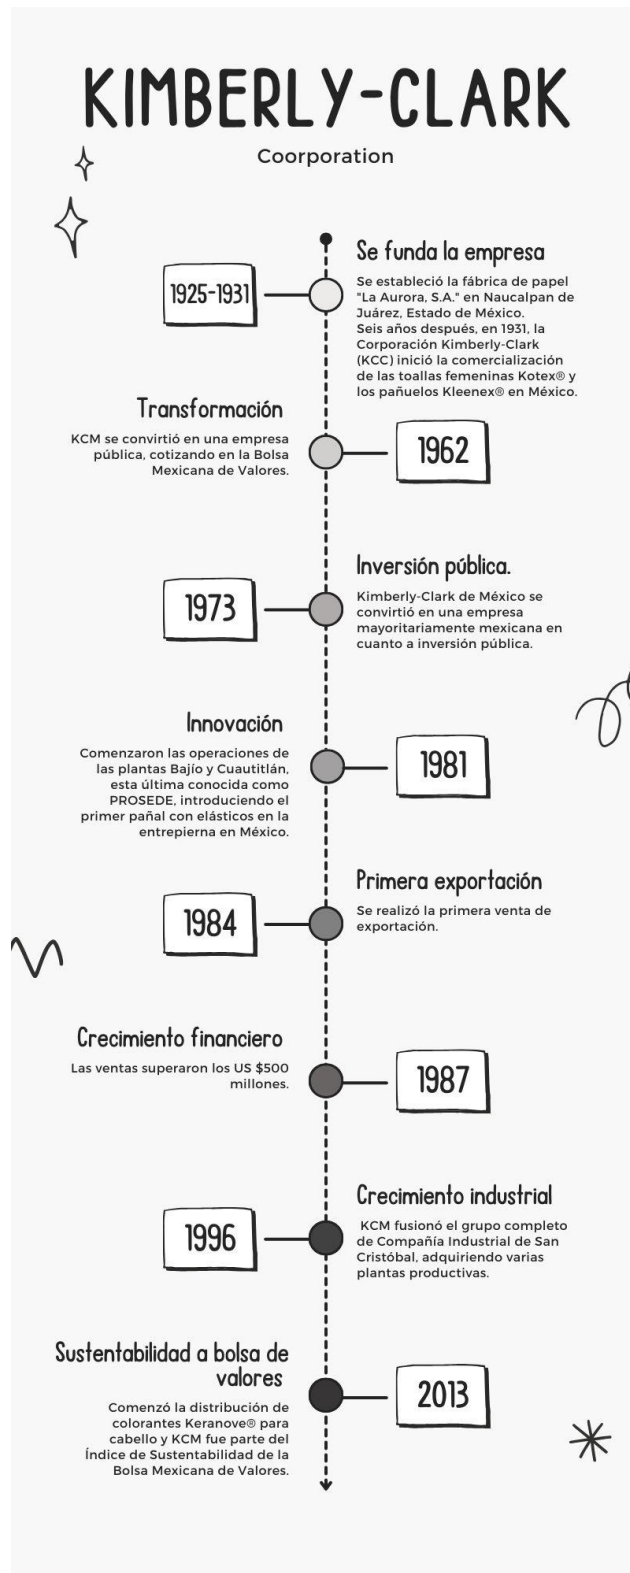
KIMBERLY-CLARK

Coorporation

1925-1931

Se funda la empresa

Se estableció la fábrica de papel "La Aurora, S.A." en Naucalpan de Juárez, Estado de México.
Seis años después, en 1931, la Corporación Kimberly-Clark (KCC) inició la comercialización de las toallas femeninas Kotex® y los pañuelos Kleenex® en México.

Transformación

KCM se convirtió en una empresa pública, cotizando en la Bolsa Mexicana de Valores.

1962

1973

Inversión pública.

Kimberly-Clark de México se convirtió en una empresa mayoritariamente mexicana en cuanto a inversión pública.

Innovación

Comenzaron las operaciones de las plantas Bajío y Cuautitlán, esta última conocida como PROSEDE, introduciendo el primer pañal con elásticos en la entrepierna en México.

1981

1984

Primera exportación

Se realizó la primera venta de exportación.

Crecimiento financiero

Las ventas superaron los US $500 millones.

1987

1996

Crecimiento industrial

KCM fusionó el grupo completo de Compañía Industrial de San Cristóbal, adquiriendo varias plantas productivas.

Sustentabilidad a bolsa de valores

Comenzó la distribución de colorantes Keranove® para cabello y KCM fue parte del Índice de Sustentabilidad de la Bolsa Mexicana de Valores.

2013